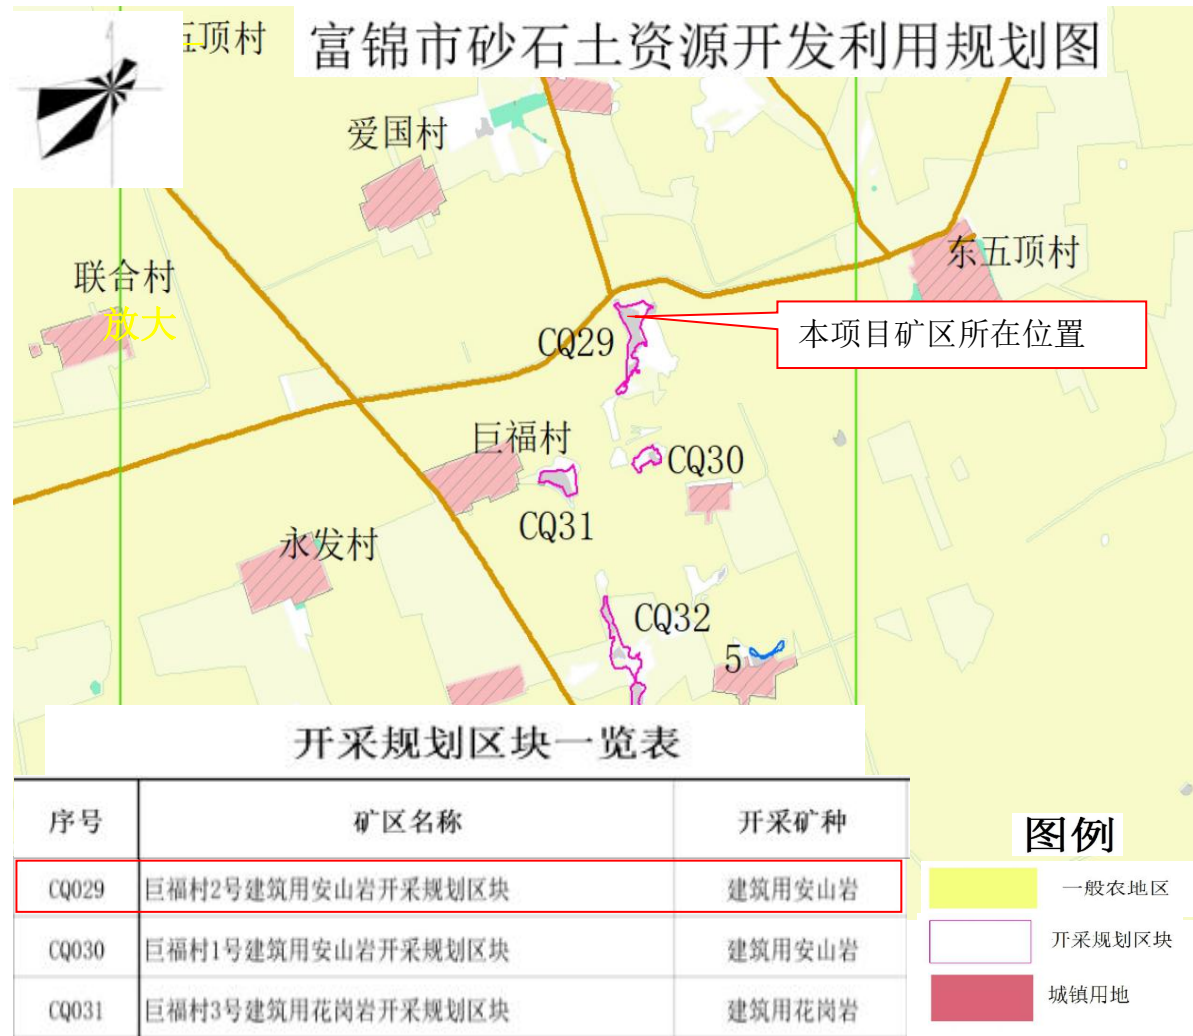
富锦市砂石土资源开发利用规划图

五顶村

爱国村

联合村

放大

东五顶村

本项目矿区所在位置

CQ29

巨福村

CQ30

CQ31

永发村

CQ32

5

开采规划区块一览表

| 序号 | 矿区名称 | 开采矿种 |
|---|---|---|
| CQ029 | 巨福村2号建筑用安山岩开采规划区块 | 建筑用安山岩 |
| CQ030 | 巨福村1号建筑用安山岩开采规划区块 | 建筑用安山岩 |
| CQ031 | 巨福村3号建筑用花岗岩开采规划区块 | 建筑用花岗岩 |

图例

一般农地区

开采规划区块

城镇用地